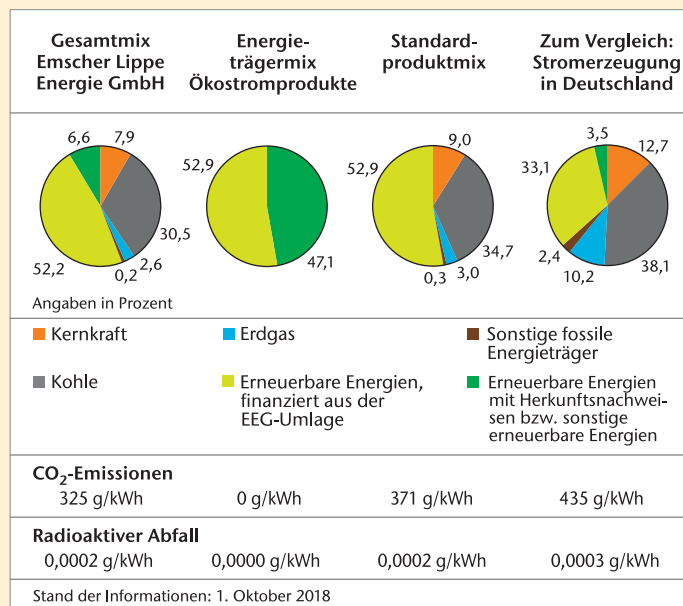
Gesamtmix Emscher Lippe Energie GmbH

Energieträgermix Ökostromprodukte

Standardproduktmix

Zum Vergleich: Stromerzeugung in Deutschland

6,6
7,9
30,5
2,6
0,2
52,2

52,9
47,1

9,0
52,9
34,7
0,3
3,0

3,5
12,7
33,1
2,4
10,2
38,1

Angaben in Prozent

Kernkraft
Erdgas
Sonstige fossile Energieträger
Kohle
Erneuerbare Energien, finanziert aus der EEG-Umlage
Erneuerbare Energien mit Herkunftsnachweisen bzw. sonstige erneuerbare Energien

$CO_2$-Emissionen

| 325 g/kWh | 0 g/kWh | 371 g/kWh | 435 g/kWh |
|---|---|---|---|

Radioaktiver Abfall

| 0,0002 g/kWh | 0,0000 g/kWh | 0,0002 g/kWh | 0,0003 g/kWh |
|---|---|---|---|

Stand der Informationen: 1. Oktober 2018